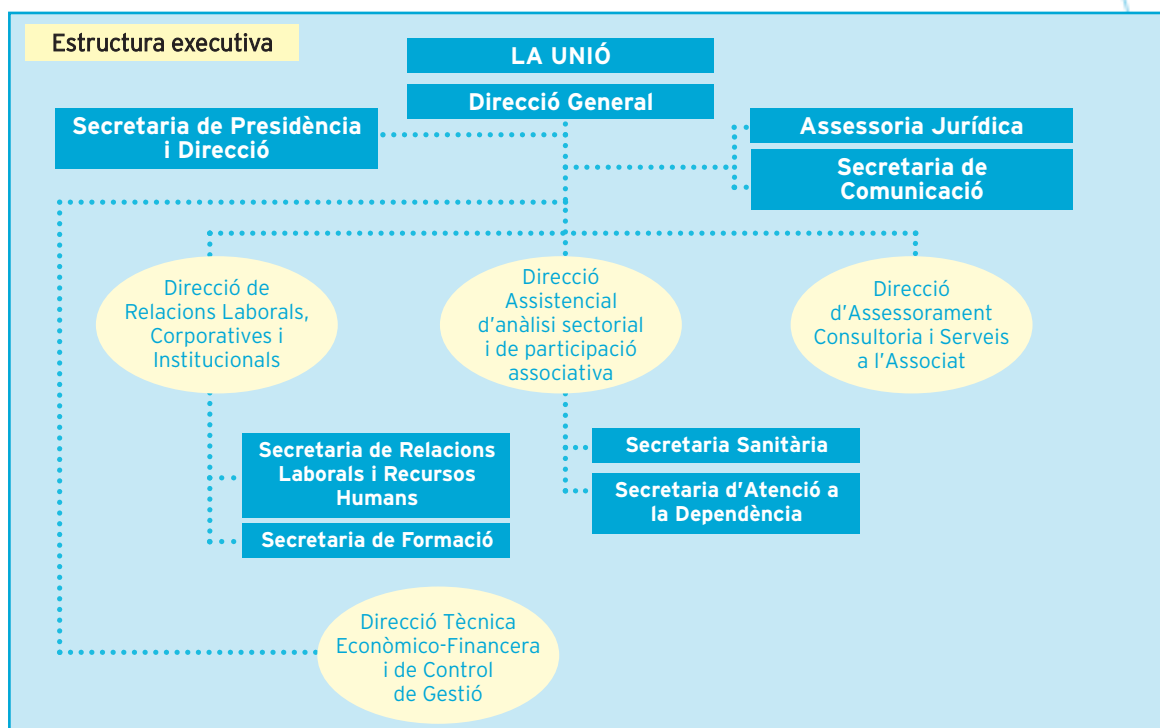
Estructura executiva

LA UNIÓ

Direcció General

Secretaria de Presidència i Direcció

Assessoria Jurídica

Secretaria de Comunicació

Direcció de Relacions Laborals, Corporatives i Institucionals

Direcció Assistencial d'anàlisi sectorial i de participació associativa

Direcció d'Assessorament Consultoria i Serveis a l'Associat

Secretaria de Relacions Laborals i Recursos Humans

Secretaria de Formació

Secretaria Sanitària

Secretaria d'Atenció a la Dependència

Direcció Tècnica Econòmico-Financera i de Control de Gestió